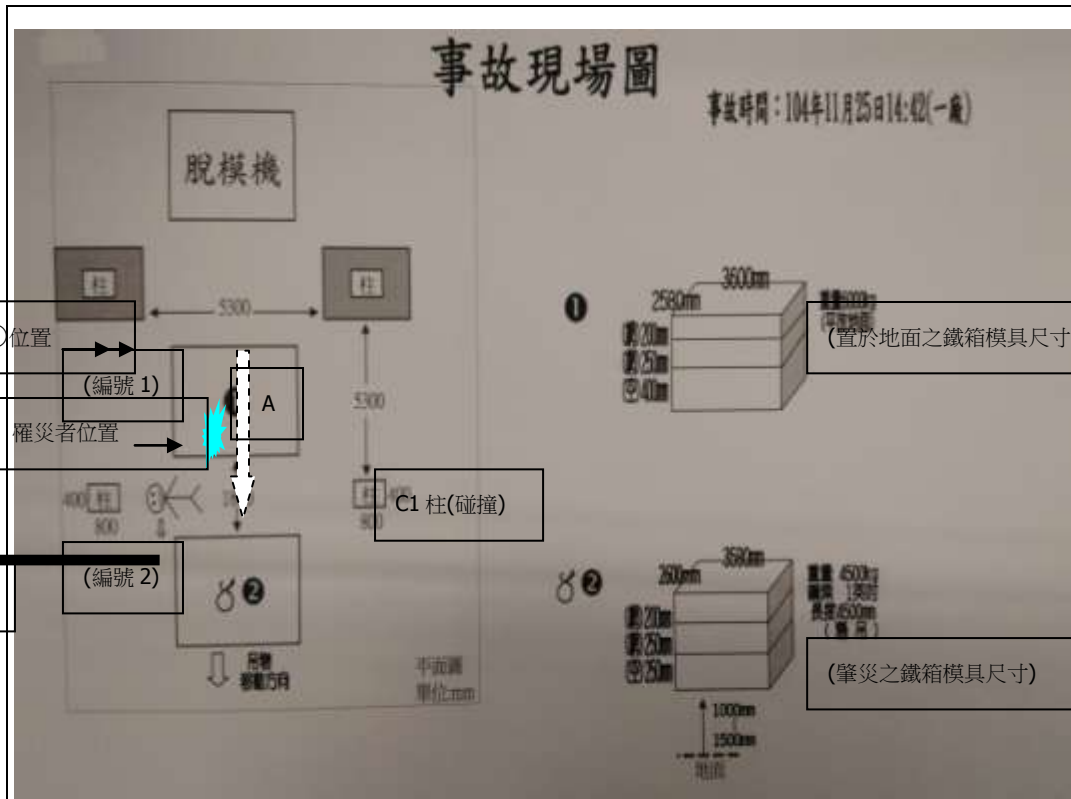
事故現場圖

事故時間：104年11月25日14:42(一廠)

脫模機

柱

柱

5300

)位置

(編號 1)

A

罹災者位置

5300

400 柱 800

C1 柱(碰撞)

800

(編號 2)

❷

吊車 移動方向

平面圖 單位mm

❶

3600mm

2580mm

重量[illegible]

(置於地面之鐵箱模具尺寸

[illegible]

❷

3580mm

2600mm

重量 4500kg

長度 4500mm

(肇災之鐵箱模具尺寸)

1000mm

1500mm

地面